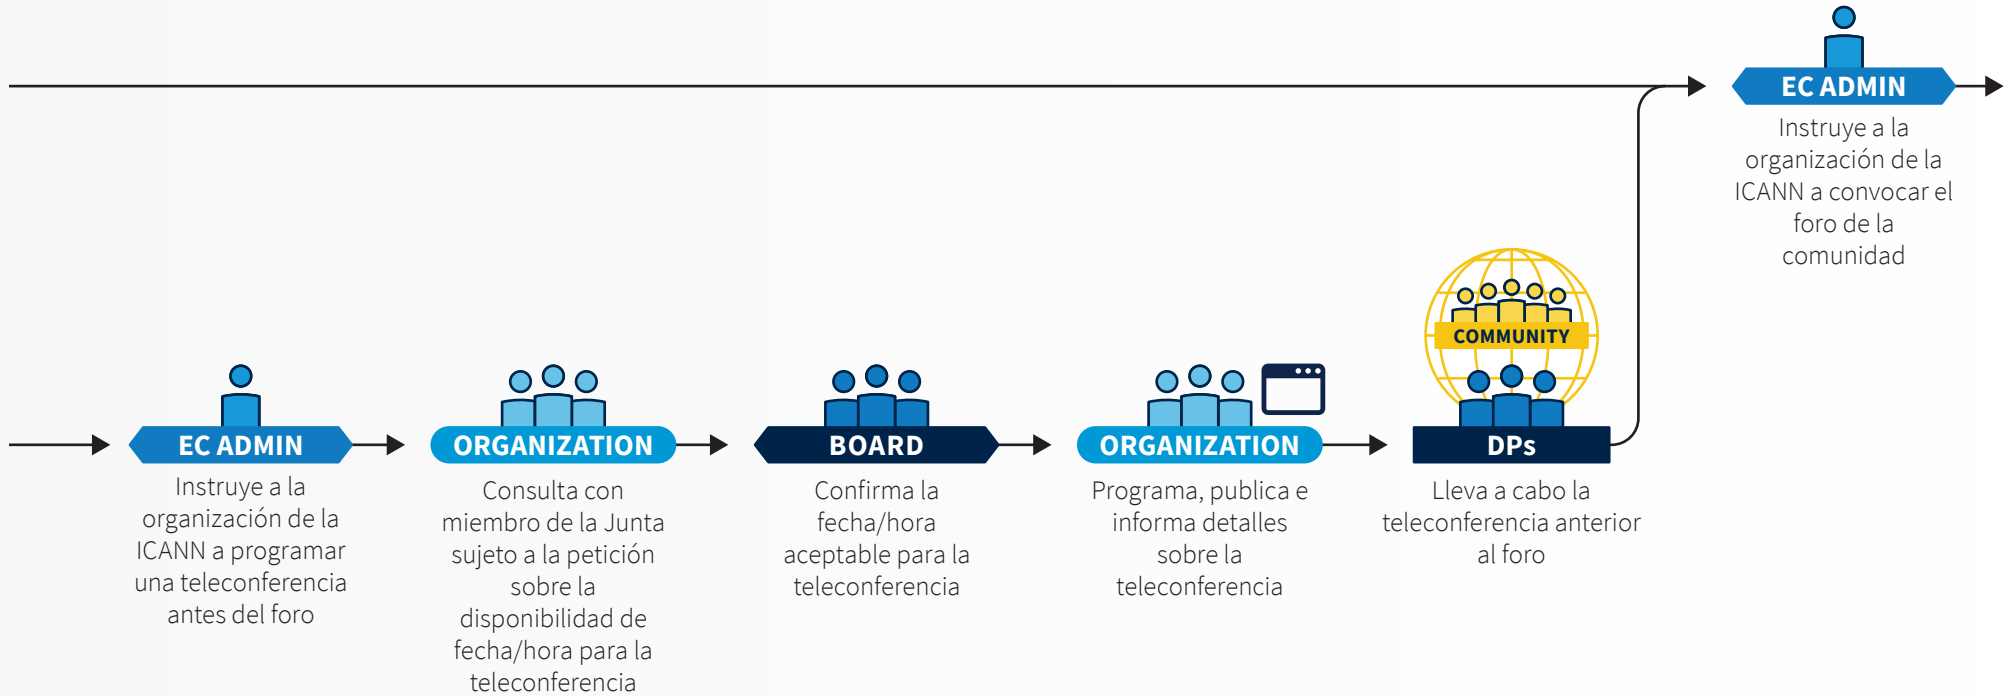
EC ADMIN
Instruye a la organización de la ICANN a convocar el foro de la comunidad

EC ADMIN
Instruye a la organización de la ICANN a programar una teleconferencia antes del foro

ORGANIZATION
Consulta con miembro de la Junta sujeto a la petición sobre la disponibilidad de fecha/hora para la teleconferencia

BOARD
Confirma la fecha/hora aceptable para la teleconferencia

ORGANIZATION
Programa, publica e informa detalles sobre la teleconferencia

COMMUNITY
DPs
Lleva a cabo la teleconferencia anterior al foro